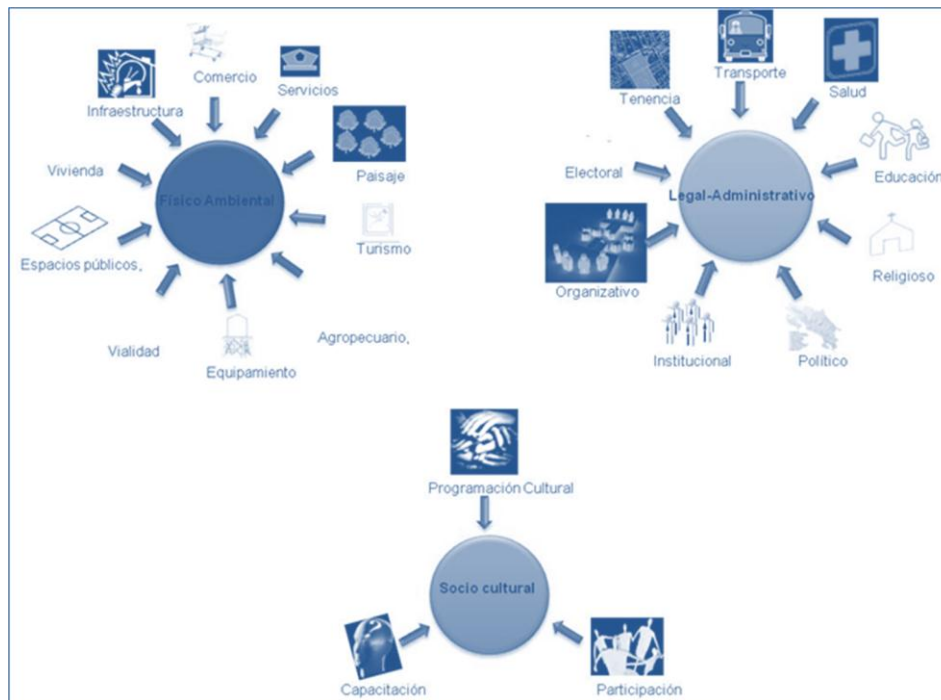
Comercio

Infraestructura

Servicios

Paisaje

Vivienda

Físico Ambiental

Turismo

Espacios públicos,

Agropecuario,

Vialidad

Equipamiento

Tenencia

Transporte

Salud

Electoral

Legal-Administrativo

Educación

Organizativo

Religioso

Institucional

Político

Programación Cultural

Socio cultural

Capacitación

Participación